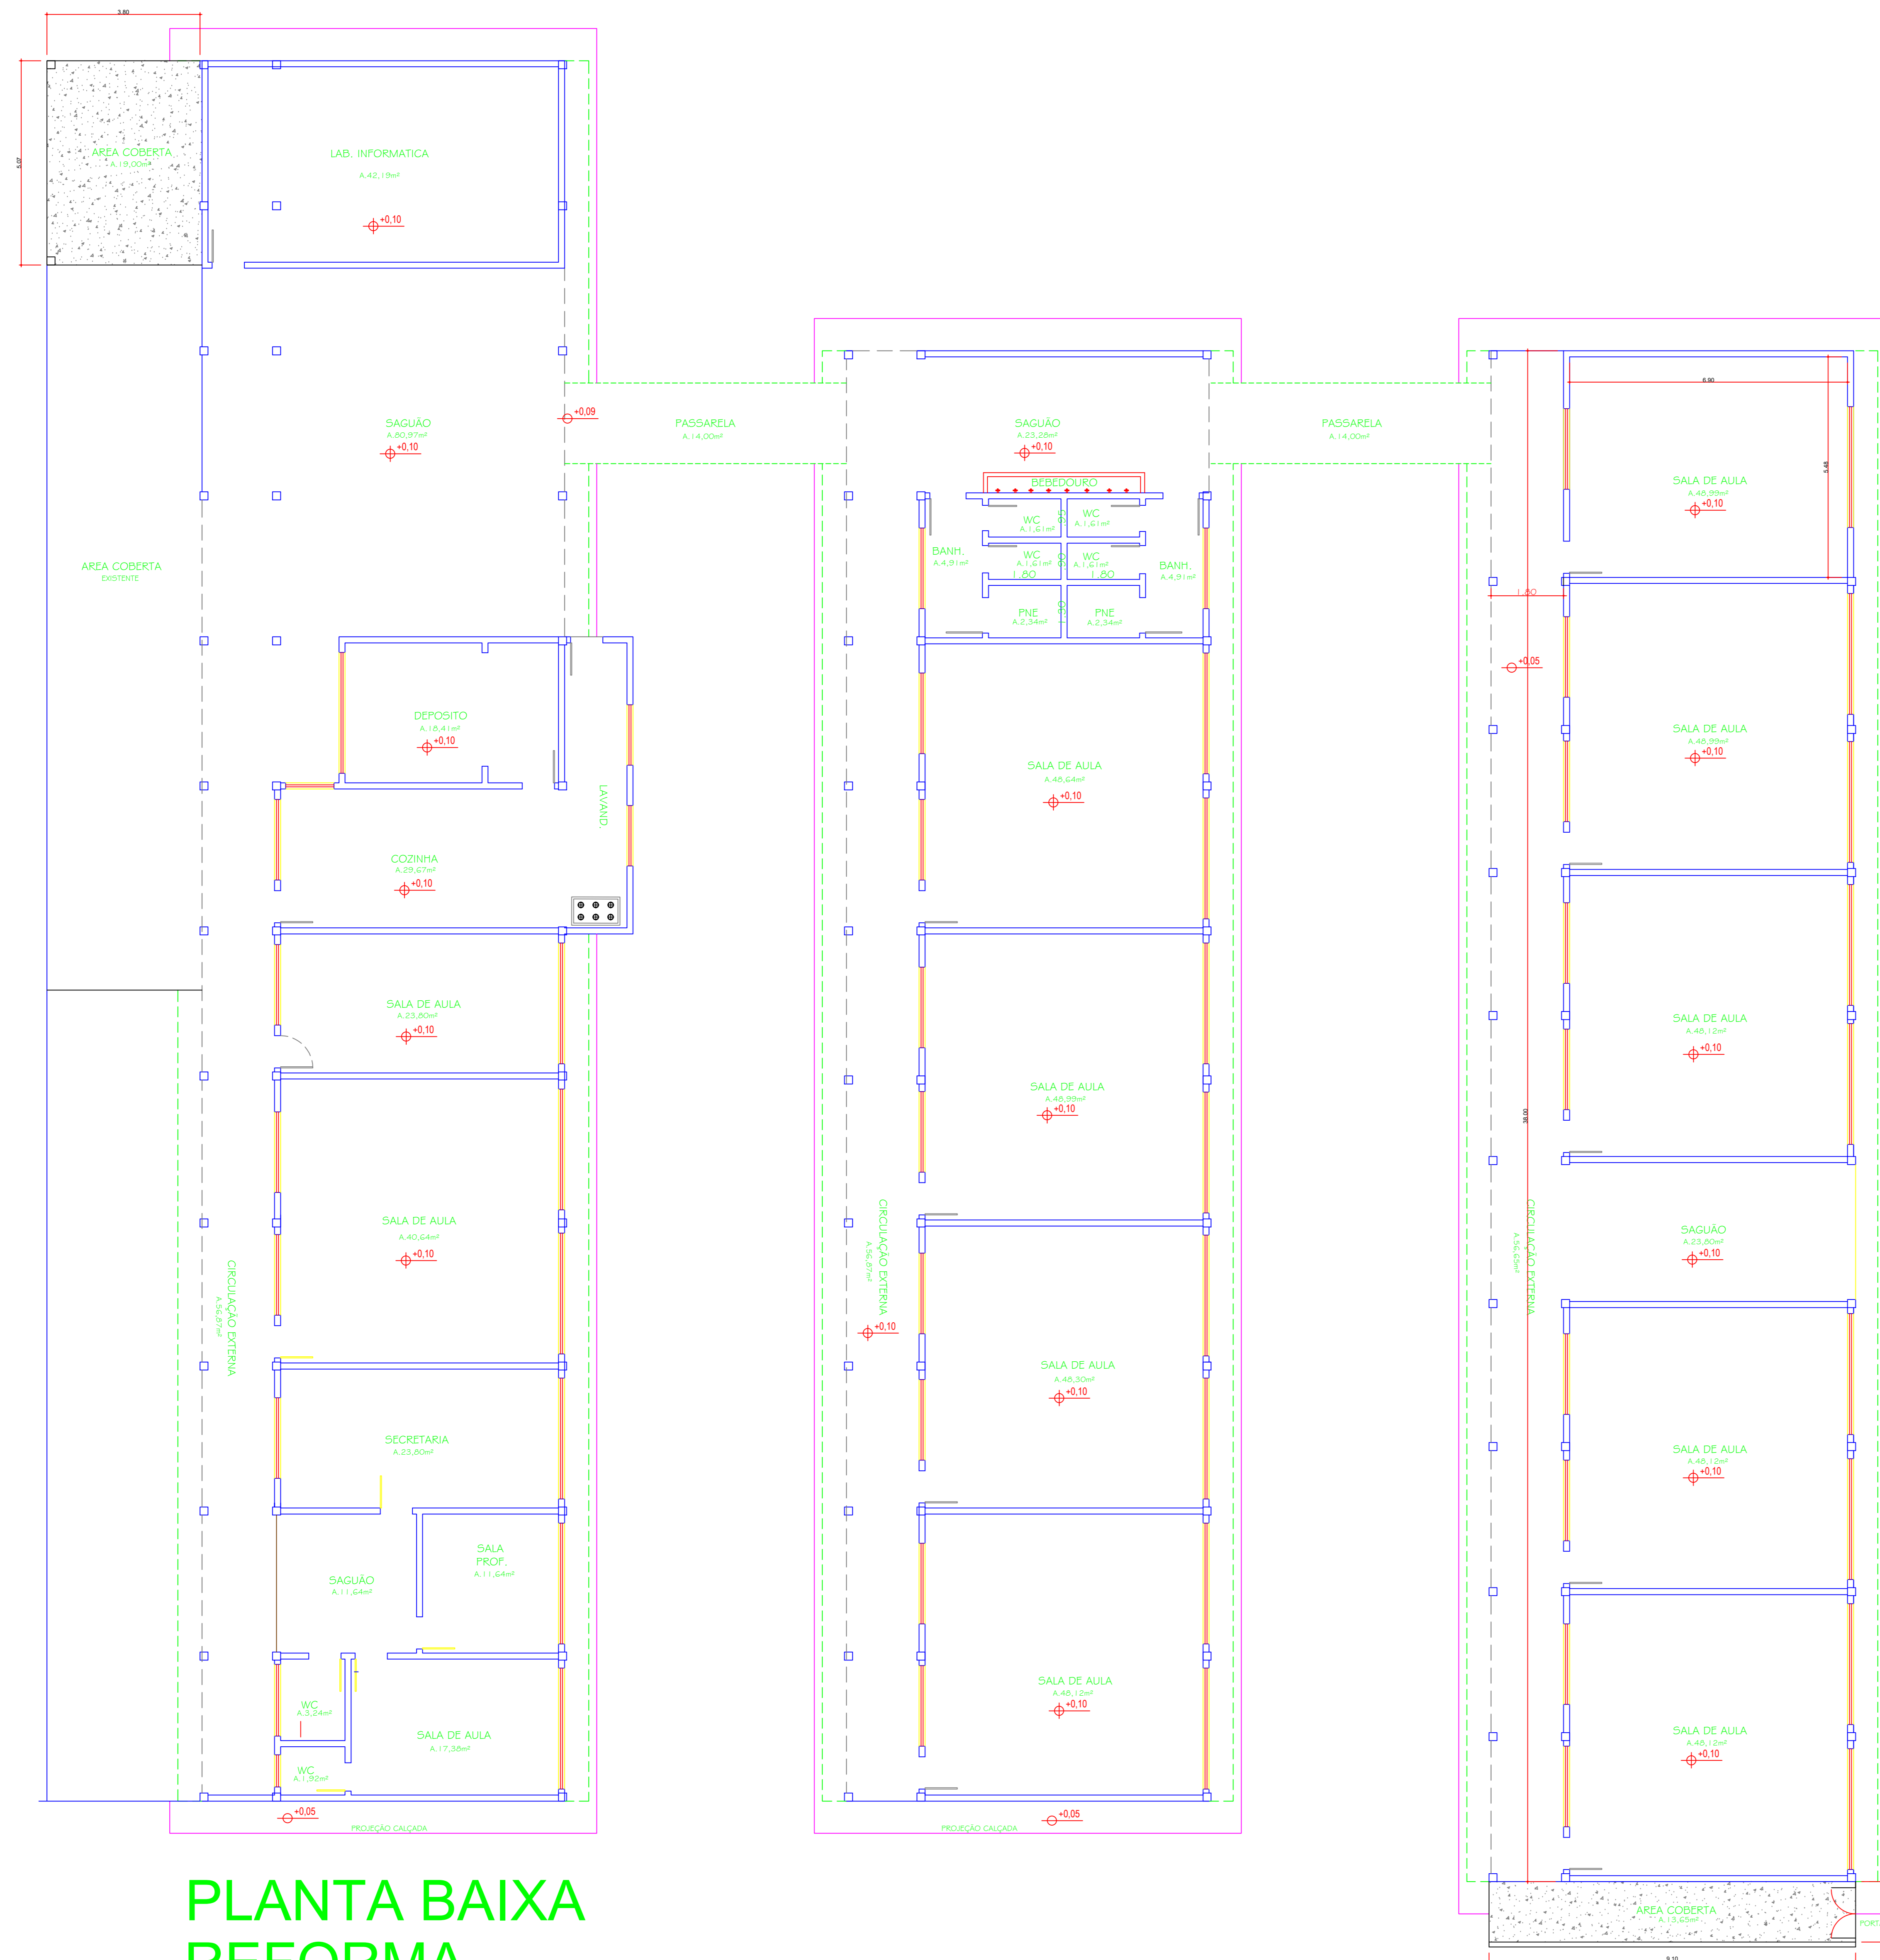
3.80

5.07

AREA COBERTA
A.19,00m²

LAB. INFORMATICA
A.42,19m²
+0,10

SAGUÃO
A.80,97m²
+0,10

+0,09

PASSARELA
A.14,00m²

AREA COBERTA
EXISTENTE

DEPOSITO
A.18,41m²
+0,10

LAVAND.

COZINHA
A.29,67m²
+0,10

SALA DE AULA
A.23,60m²
+0,10

SALA DE AULA
A.40,64m²
+0,10

CIRCULAÇÃO EXTERNA
A.56,67m²

SECRETARIA
A.23,60m²

SALA
PROF.
A.11,64m²

SAGUÃO
A.11,64m²

WC
A.3,24m²

SALA DE AULA
A.17,38m²

WC
A.1,92m²

+0,05

PROJEÇÃO CALÇADA

SAGUÃO
A.23,28m²
+0,10

BEBEDOURO

WC
A.1,61m²

WC
A.1,61m²

BANH.
A.4,91m²

WC
A.1,61m²
1,80

WC
A.1,61m²
1,80

BANH.
A.4,91m²

PNE
A.2,34m²

PNE
A.2,34m²

SALA DE AULA
A.48,64m²
+0,10

SALA DE AULA
A.48,99m²
+0,10

CIRCULAÇÃO EXTERNA
A.56,67m²

+0,10

SALA DE AULA
A.48,30m²
+0,10

SALA DE AULA
A.48,12m²
+0,10

+0,05

PROJEÇÃO CALÇADA

PASSARELA
A.14,00m²

6.90

5.48

SALA DE AULA
A.48,99m²
+0,10

1,60

+0,05

SALA DE AULA
A.48,99m²
+0,10

SALA DE AULA
A.48,12m²
+0,10

38.00

SAGUÃO
A.23,60m²
+0,10

CIRCULAÇÃO EXTERNA
A.56,65m²

SALA DE AULA
A.48,12m²
+0,10

SALA DE AULA
A.48,12m²
+0,10

AREA COBERTA
A.13,65m²

PORT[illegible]

9.10

PLANTA BAIXA
REFORMA